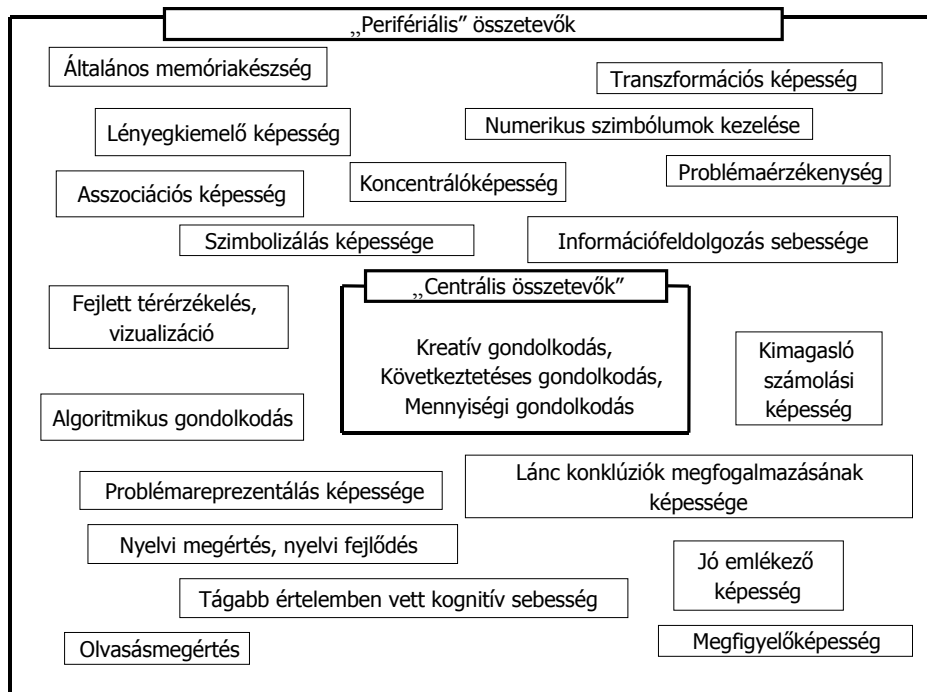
„Perifériális" összetevők

Általános memóriakészség

Transzformációs képesség

Lényegkiemelő képesség

Numerikus szimbólumok kezelése

Problémaérzékenység

Asszociációs képesség

Koncentrálóképesség

Szimbolizálás képessége

Információfeldolgozás sebessége

Fejlett térérzékelés, vizualizáció

„Centrális összetevők"

Kreatív gondolkodás, Következtetéses gondolkodás, Mennyiségi gondolkodás

Kimagasló számolási képesség

Algoritmikus gondolkodás

Problémareprezentálás képessége

Lánc konklúziók megfogalmazásának képessége

Nyelvi megértés, nyelvi fejlődés

Jó emlékező képesség

Tágabb értelemben vett kognitív sebesség

Olvasásmegértés

Megfigyelőképesség